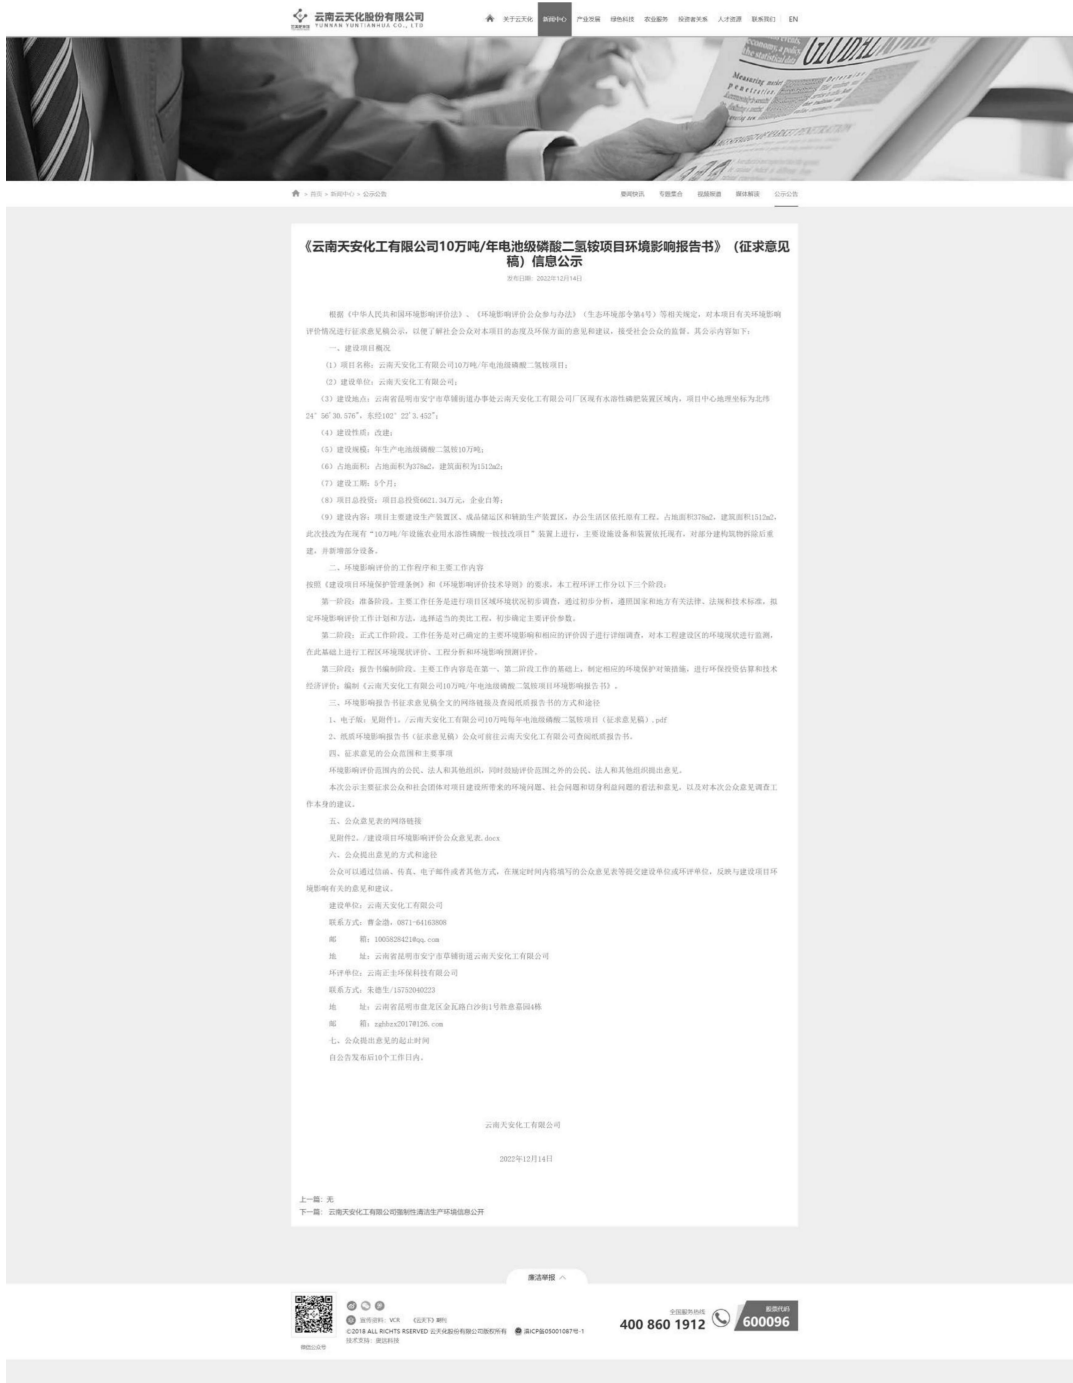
云南云天化股份有限公司
YUNNAN YUNTIANHUA CO., LTD

关于云天化 新闻中心 产业发展 绿色科技 农业服务 投资者关系 人才资源 联系我们 EN

首页 > 新闻中心 > 公示公告

新闻快讯 专题聚合 视频频道 媒体聚焦 公示公告

《云南天安化工有限公司10万吨/年电池级磷酸二氢铵项目环境影响报告书》（征求意见稿）信息公示

发布日期：2022年12月14日

根据《中华人民共和国环境影响评价法》、《环境影响评价公众参与办法》（生态环境部令第4号）等相关规定，对本项目有关环境影响评价情况进行征求意见稿公示，以便了解社会公众对本项目的态度及环保方面的意见和建议，接受社会公众的监督。其公示内容如下：

一、建设项目概况

（1）项目名称：云南天安化工有限公司10万吨/年电池级磷酸二氢铵项目；

（2）建设单位：云南天安化工有限公司；

（3）建设地点：云南省昆明市安宁市草铺街道办事处云南天安化工有限公司厂区现有水溶性磷肥装置区域内，项目中心地理坐标为北纬24°56′30.576″，东经102°22′3.452″；

（4）建设性质：改建；

（5）建设规模：年生产电池级磷酸二氢铵10万吨；

（6）占地面积：占地面积为378m2，建筑面积为1512m2；

（7）建设工期：5个月；

（8）项目总投资：项目总投资6621.34万元，企业自筹；

（9）建设内容：项目主要建设生产装置区、成品储运区和辅助生产装置区，办公生活区依托原有工程。占地面积378m2，建筑面积1512m2，此次技改在现有“10万吨/年设施农业用水溶性磷酸一铵技改项目”装置上进行，主要设施设备和装置依托现有，对部分建构筑物拆除后重建，并新增部分设备。

二、环境影响评价的工作程序和主要工作内容

按照《建设项目环境保护管理条例》和《环境影响评价技术导则》的要求，本工程环评工作分以下三个阶段：

第一阶段：准备阶段。主要工作任务是进行项目区域环境状况初步调查，通过初步分析，遵照国家和地方有关法律、法规和技术标准，拟定环境影响评价工作计划和方法，选择适当的类比工程，初步确定主要评价参数。

第二阶段：正式工作阶段。工作任务是对已确定的主要环境影响和相应的评价因子进行详细调查，对本工程建设区的环境现状进行监测，在此基础上进行工程区环境现状评价、工程分析和环境影响预测评价。

第三阶段：报告书编制阶段。主要工作内容是在第一、第二阶段工作的基础上，制定相应的环境保护对策措施，进行环保投资估算和技术经济评价，编制《云南天安化工有限公司10万吨/年电池级磷酸二氢铵项目环境影响报告书》。

三、环境影响报告书征求意见稿全文的网络链接及查阅纸质报告书的方式和途径

1、电子版：见附件1：/云南天安化工有限公司10万吨每年电池级磷酸二氢铵项目（征求意见稿）.pdf

2、纸质环境影响报告书（征求意见稿）公众可前往云南天安化工有限公司查阅纸质报告书。

四、征求意见的公众范围和主要事项

环境影响评价范围内的公民、法人和其他组织，同时鼓励评价范围之外的公民、法人和其他组织提出意见。

本次公示主要征求公众和社会团体对项目建设所带来的环境问题、社会问题和切身利益问题的看法和意见，以及对本次公众意见调查工作本身的建议。

五、公众意见表的网络链接

见附件2：/建设项目环境影响评价公众意见表.docx

六、公众提出意见的方式和途径

公众可以通过信函、传真、电子邮件或者其他方式，在规定时间内将填写的公众意见表等提交建设单位或环评单位，反映与建设项目环境影响有关的意见和建议。

建设单位：云南天安化工有限公司

联系方式：曹金德，0871-64163808

邮　　箱：1005828421@qq.com

地　　址：云南省昆明市安宁市草铺街道云南天安化工有限公司

环评单位：云南正圭环保科技有限公司

联系方式：朱德生/15752040223

地　　址：云南省昆明市盘龙区金瓦路白沙街1号胜意茗园4栋

邮　　箱：zgbhzx2017@126.com

七、公众提出意见的起止时间

自公告发布后10个工作日内。

云南天安化工有限公司

2022年12月14日

上一篇：无
下一篇：云南天安化工有限公司强制性清洁生产环境信息公开

廉洁举报

微信公众号
微信投稿：VCR 《云天下》编辑
©2018 ALL RICHTS RSERVED 云天化股份有限公司版权所有 滇ICP备05001087号-1
技术支持：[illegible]
全国服务热线 400 860 1912
股票代码 600096